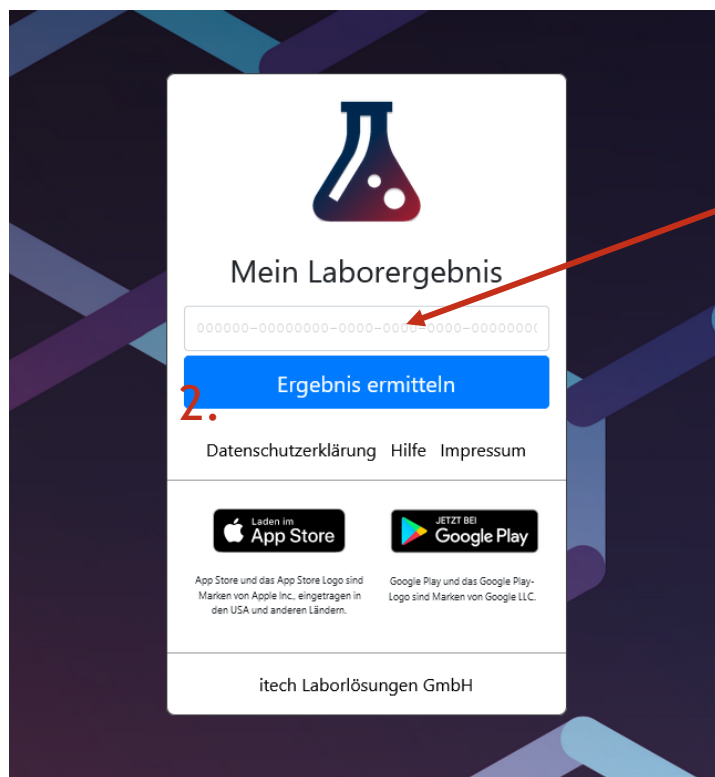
Mein Laborergebnis

000000-00000000-0000-0000-0000-0000000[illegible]

Ergebnis ermitteln

2.

Datenschutzerklärung Hilfe Impressum

Laden im App Store

JETZT BEI Google Play

App Store und das App Store Logo sind Marken von Apple Inc., eingetragen in den USA und anderen Ländern.

Google Play und das Google Play-Logo sind Marken von Google LLC.

itech Laborlösungen GmbH